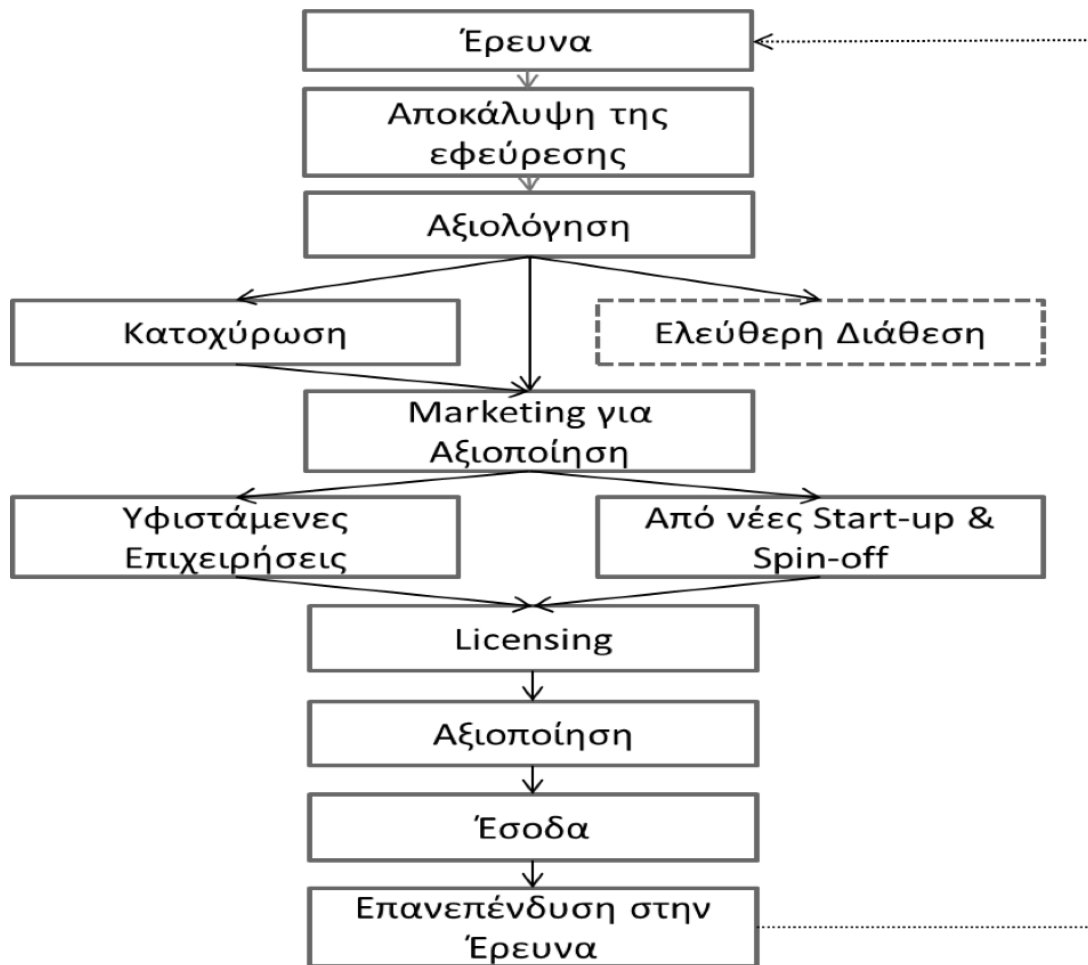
Έρευνα

Αποκάλυψη της εφεύρεσης

Αξιολόγηση

Κατοχύρωση

Ελεύθερη Διάθεση

Marketing για Αξιοποίηση

Υφιστάμενες Επιχειρήσεις

Από νέες Start-up & Spin-off

Licensing

Αξιοποίηση

Έσοδα

Επανεπένδυση στην Έρευνα